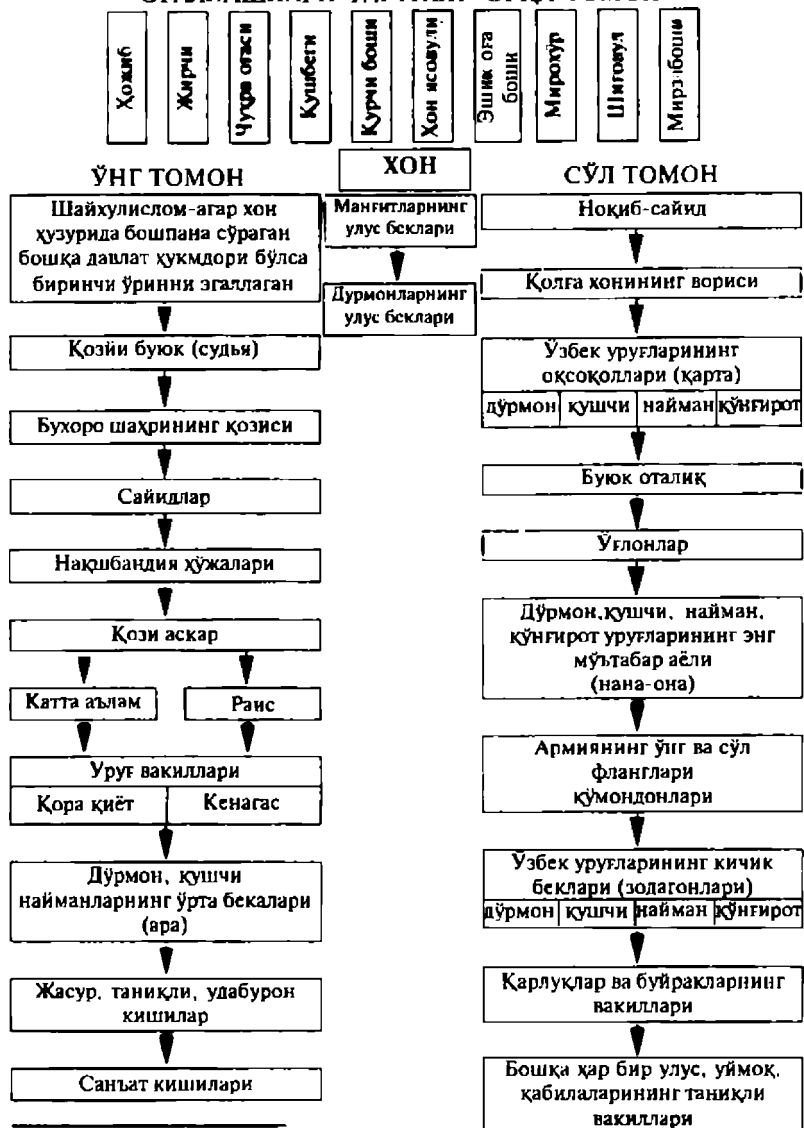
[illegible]

Хожиб

Жирчи

Чухра огаси

Кушбеги

Курчи боши

Хон ясовули

Эшик оға боши

Мирохўр

Шиговул

Мирзабоши

ЎНГ ТОМОН

ХОН

СЎЛ ТОМОН

Шайхулислом-агар хон ҳузурида бошпана сўраган бошқа давлат ҳукмдори бўлса биринчи ўринни эгаллаган

Қозийи буюк (судья)

Бухоро шаҳрининг қозиси

Сайидлар

Нақшбандия хўжалари

Қози аскар

Катта аълам

Раис

Уруғ вакиллари

| Қора қиёт | Кенагас |
|---|---|

Дўрмон, кушчи найманларнинг ўрта бекалари (ара)

Жасур, таниқли, удабурон кишилар

Санъат кишилари

Манғитларнинг улус беклари

Дурмонларнинг улус беклари

Ноқиб-сайид

Қолға хонининг вориси

Ўзбек уруғларининг оқсоқоллари (қарта)

| дўрмон | кушчи | найман | қўнғирот |
|---|---|---|---|

Буюк оталиқ

Ўғлонлар

Дўрмон,кушчи, найман, қўнғирот уруғларининг энг мўътабар аёли (нана-она)

Армиянинг ўнг ва сўл фланглари қўмондонлари

Ўзбек уруғларининг кичик беклари (зодагонлари)

| дўрмон | кушчи | найман | қўнғирот |
|---|---|---|---|

Қарлуқлар ва буйракларнинг вакиллари

Бошқа ҳар бир улус, уймоқ, қабилаларининг таниқли вакиллари